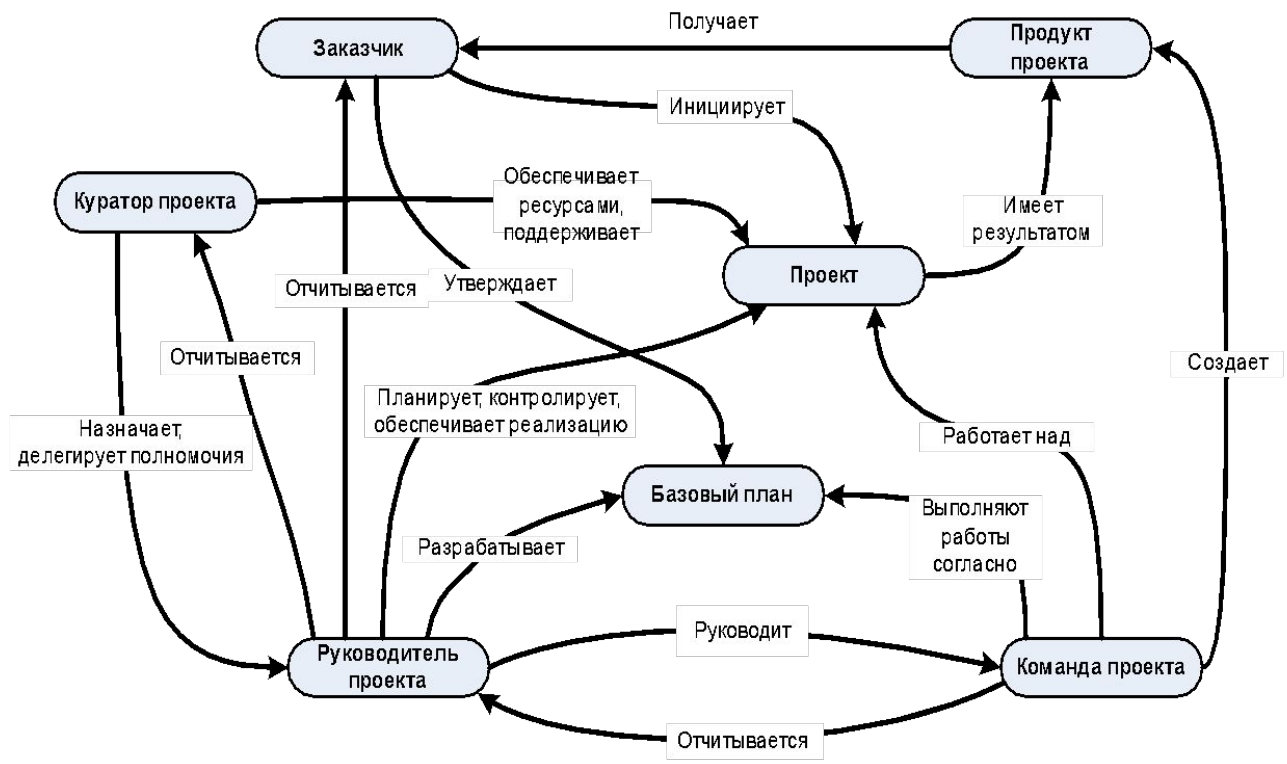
Заказчик

Получает

Продукт проекта

Инициирует

Куратор проекта

Обеспечивает ресурсами, поддерживает

Имеет результатом

Проект

Отчитывается

Утверждает

Отчитывается

Создает

Планирует, контролирует, обеспечивает реализацию

Назначает, делегирует полномочия

Работает над

Базовый план

Выполняют работы согласно

Разрабатывает

Руководит

Руководитель проекта

Команда проекта

Отчитывается